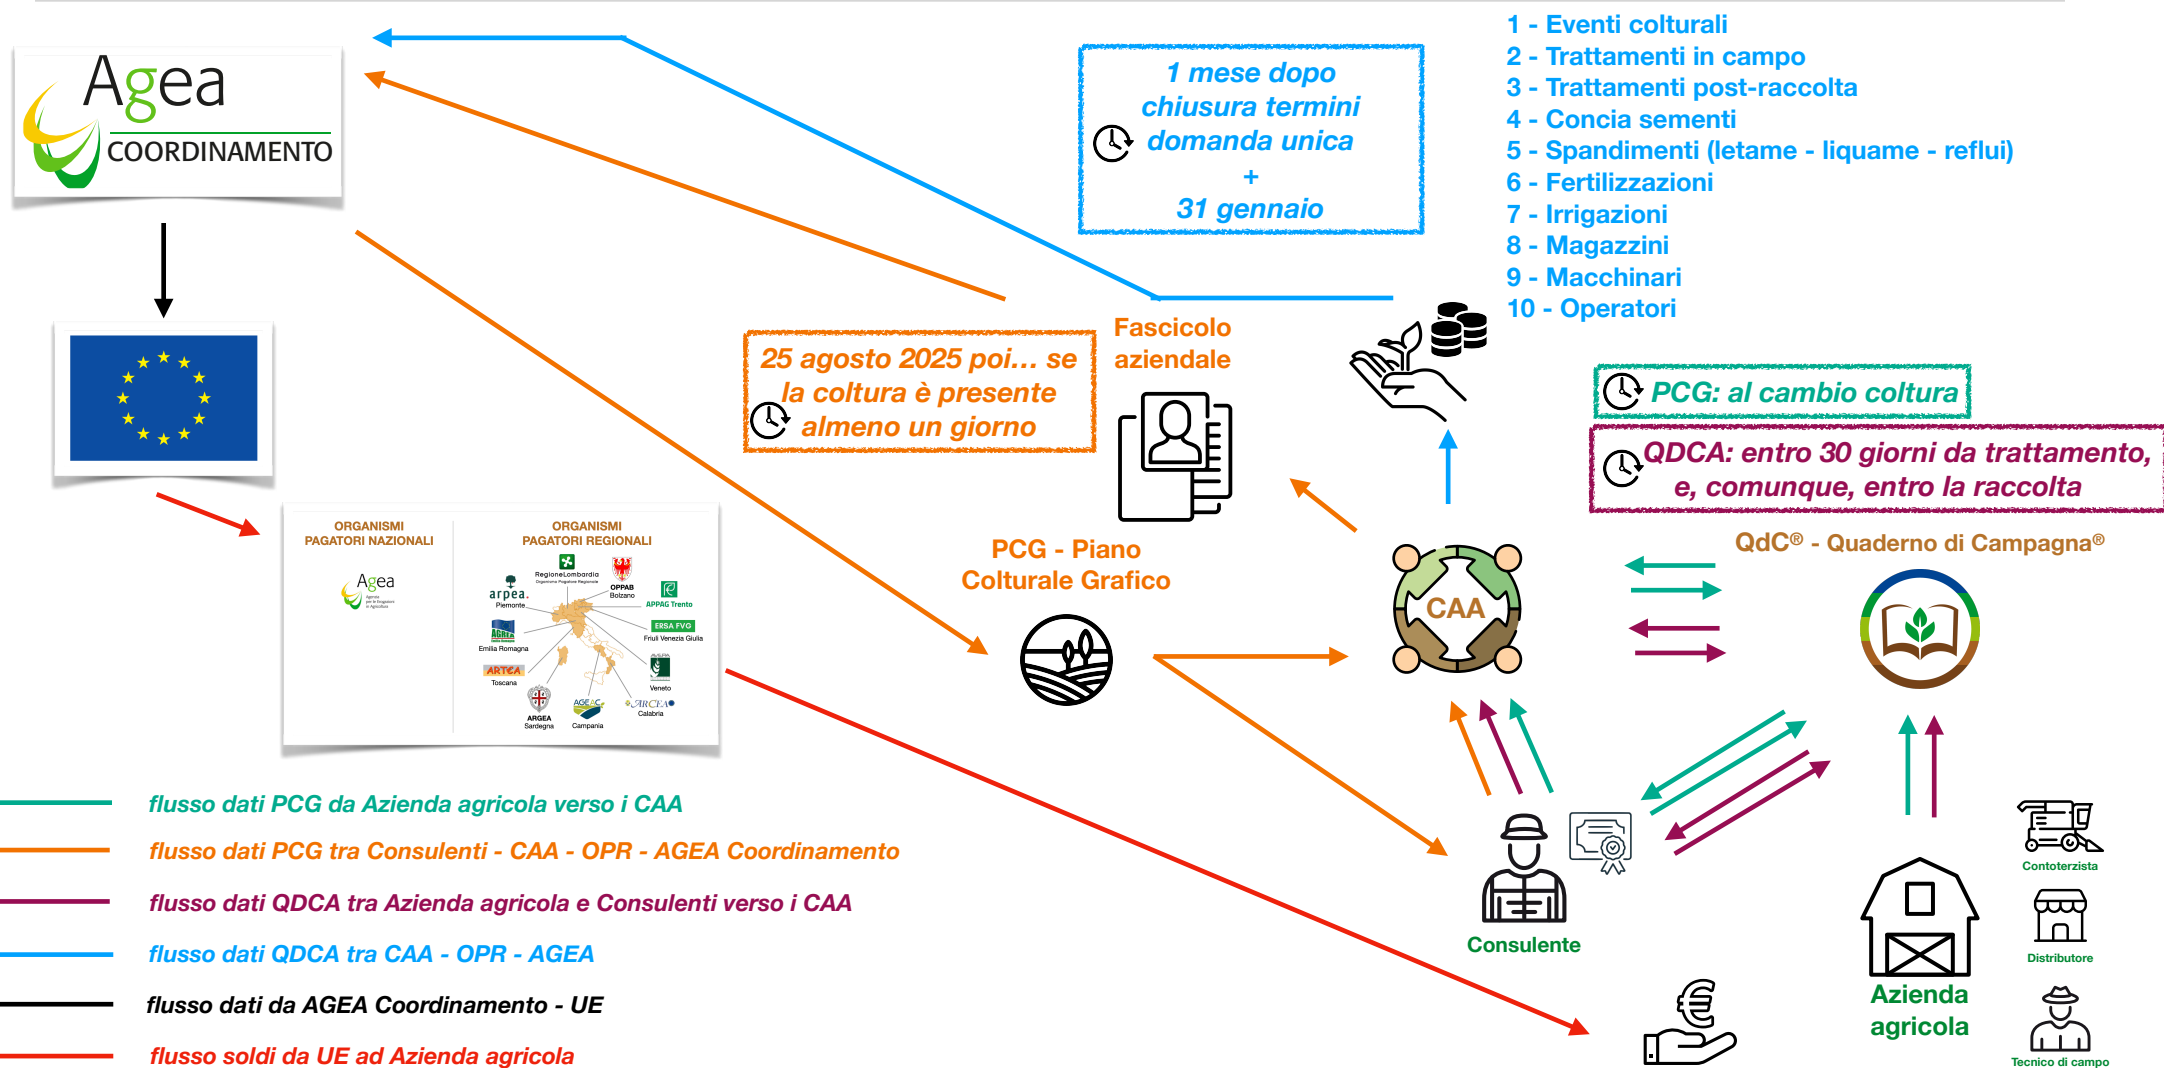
Agea COORDINAMENTO

1 mese dopo chiusura termini domanda unica + 31 gennaio

1 - Eventi colturali
2 - Trattamenti in campo
3 - Trattamenti post-raccolta
4 - Concia sementi
5 - Spandimenti (letame - liquame - reflui)
6 - Fertilizzazioni
7 - Irrigazioni
8 - Magazzini
9 - Macchinari
10 - Operatori

25 agosto 2025 poi… se la coltura è presente almeno un giorno

Fascicolo aziendale

PCG: al cambio coltura

QDCA: entro 30 giorni da trattamento, e, comunque, entro la raccolta

ORGANISMI PAGATORI NAZIONALI

Agea

ORGANISMI PAGATORI REGIONALI

RegioneLombardia
arpea. Piemonte
OPPAB Bolzano
APPAG Trento
AGREA Emilia Romagna
ERSA FVG Friuli Venezia Giulia
ARTEA Toscana
Veneto
ARGEA Sardegna
AGEA Campania
ARCEA Calabria

PCG - Piano Colturale Grafico

CAA

QdC® - Quaderno di Campagna®

Consulente

Azienda agricola

Contoterzista

Distributore

Tecnico di campo

flusso dati PCG da Azienda agricola verso i CAA
flusso dati PCG tra Consulenti - CAA - OPR - AGEA Coordinamento
flusso dati QDCA tra Azienda agricola e Consulenti verso i CAA
flusso dati QDCA tra CAA - OPR - AGEA
flusso dati da AGEA Coordinamento - UE
flusso soldi da UE ad Azienda agricola